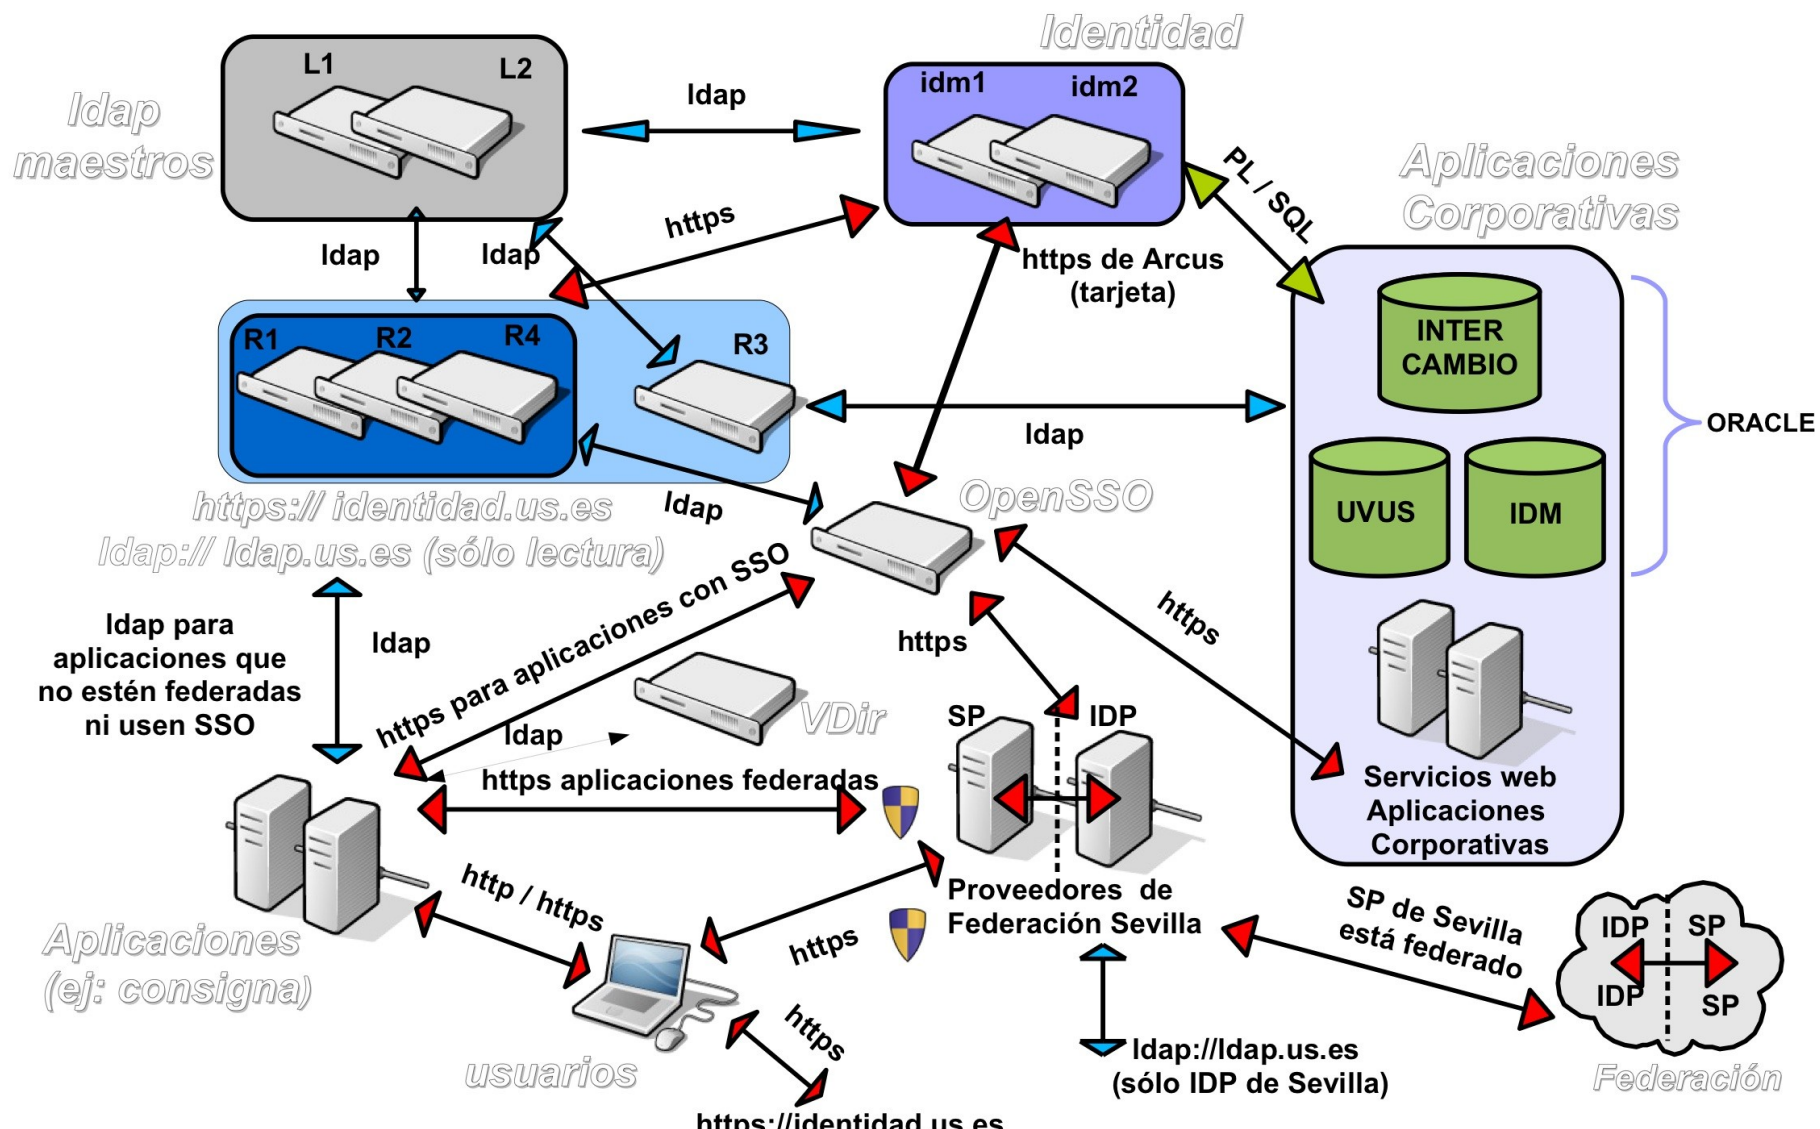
Idap maestros

L1

L2

Idap

Identidad

idm1

idm2

PL / SQL

Aplicaciones Corporativas

https

Idap

Idap

https de Arcus (tarjeta)

R1

R2

R4

R3

INTER CAMBIO

ORACLE

Idap

UVUS

IDM

https:// identidad.us.es

Idap:// Idap.us.es (sólo lectura)

Idap

OpenSSO

Idap para aplicaciones que no estén federadas ni usen SSO

Idap

https para aplicaciones con SSO

https

https

VDir

Idap

SP

IDP

Servicios web Aplicaciones Corporativas

https aplicaciones federadas

http / https

Proveedores de Federación Sevilla

SP de Sevilla está federado

IDP

SP

IDP

SP

Aplicaciones (ej: consigna)

https

https

usuarios

Idap://Idap.us.es (sólo IDP de Sevilla)

Federación

https://identidad.us.es